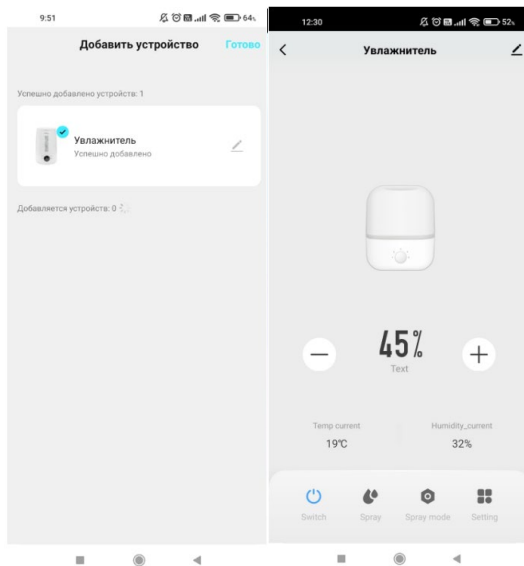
9:51

64

Добавить устройство

Готово

Успешно добавлено устройств: 1

Увлажнитель

Успешно добавлено

Добавляется устройств: 0

12:30

52

Увлажнитель

45%

Text

Temp current

19℃

Humidity_current

32%

Switch

Spray

Spray mode

Setting